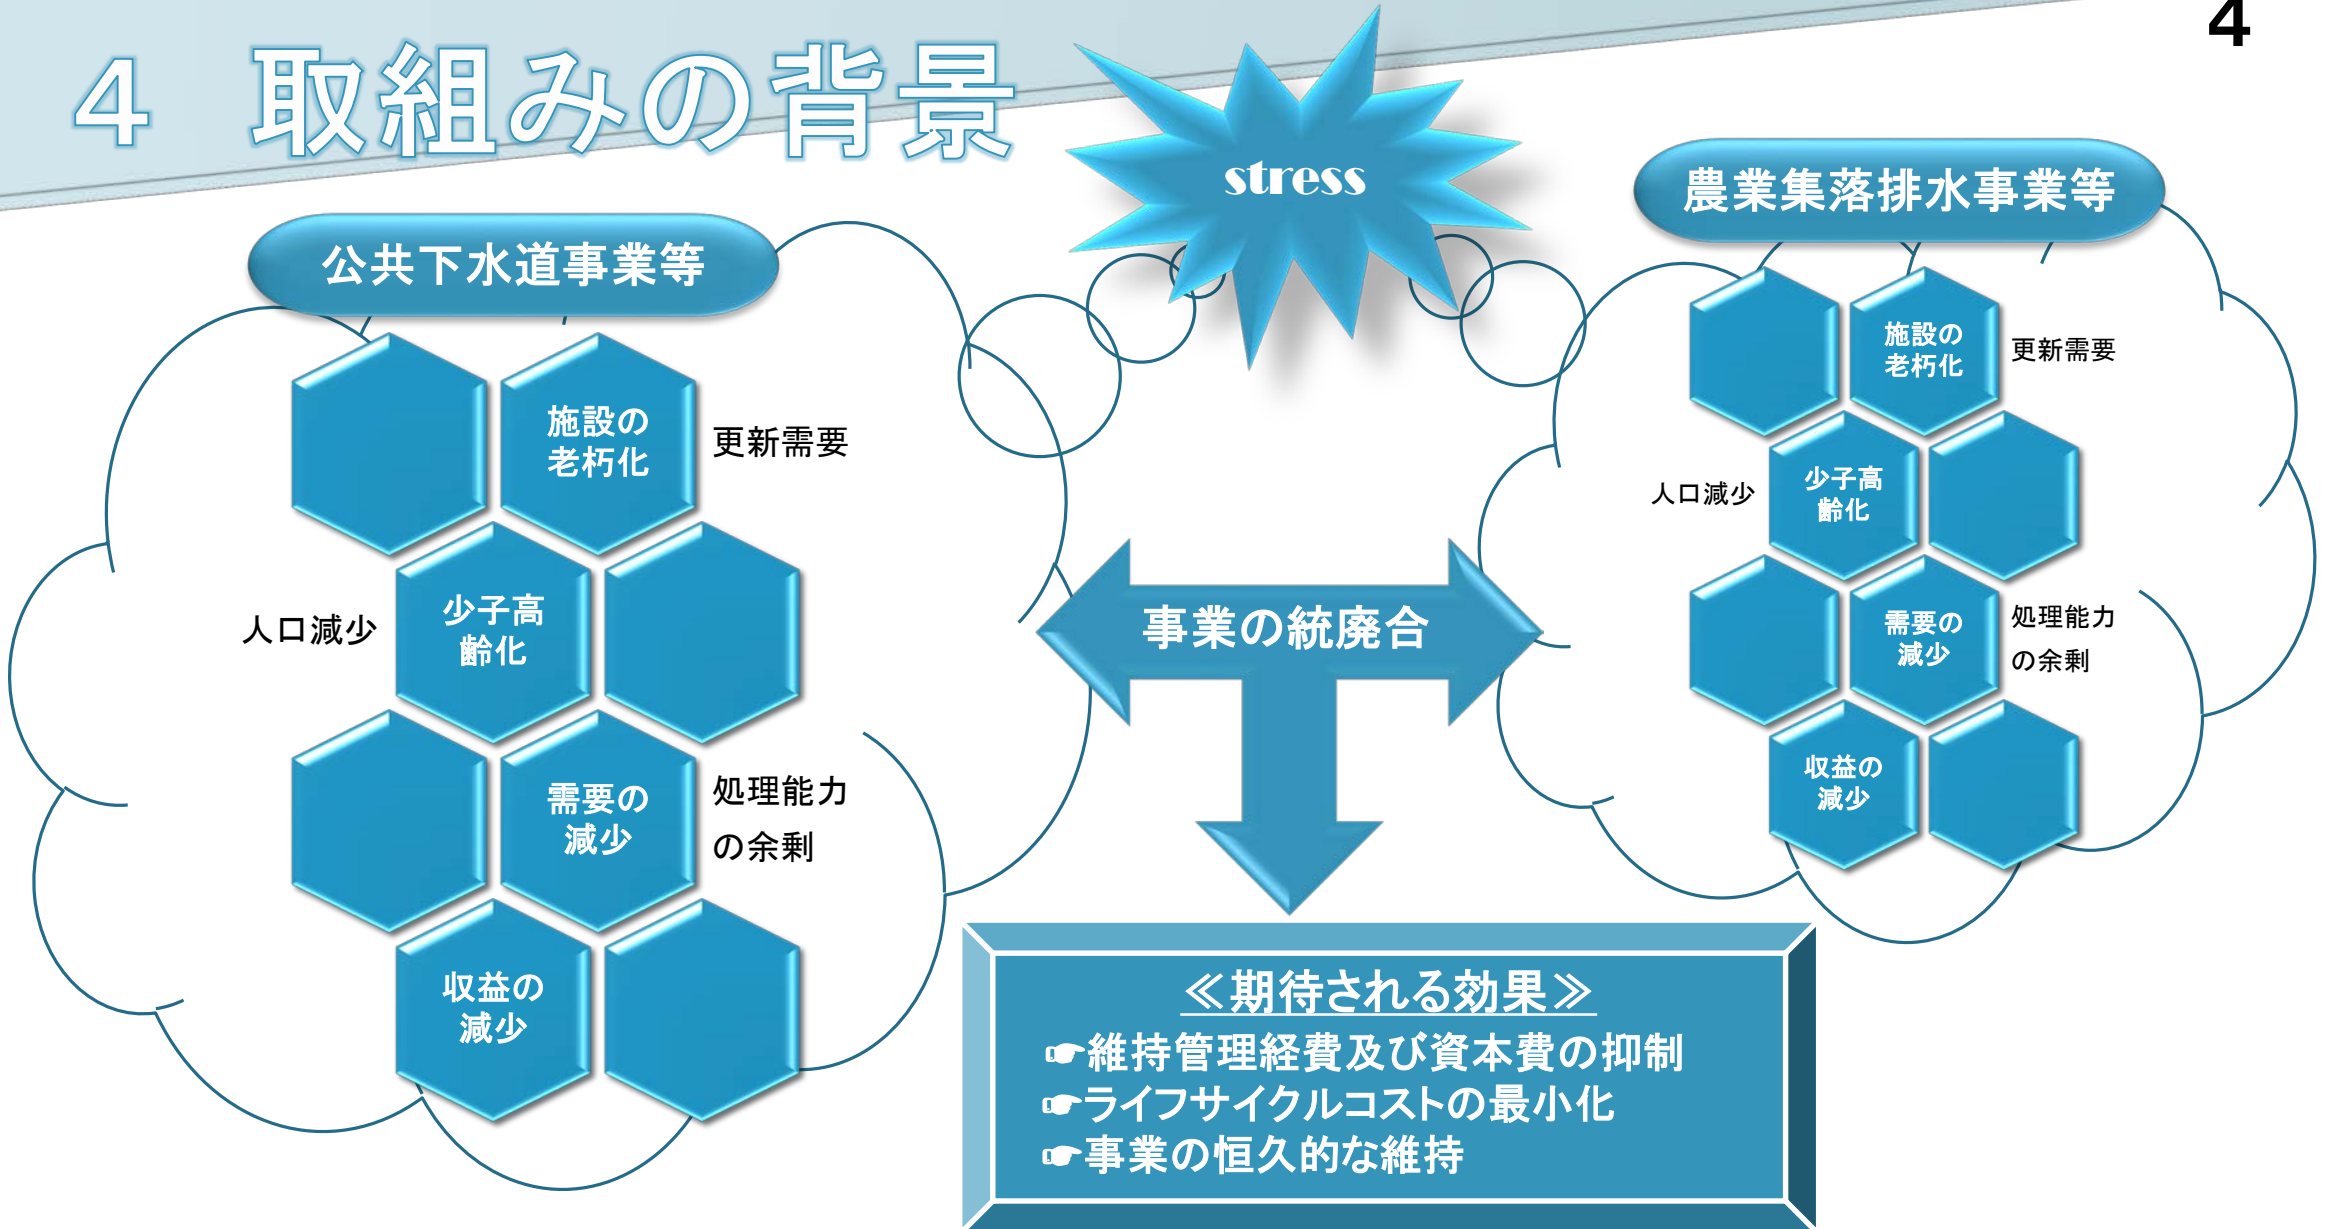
4

4　取組みの背景

stress

公共下水道事業等

施設の老朽化

更新需要

人口減少

少子高齢化

需要の減少

処理能力の余剰

収益の減少

事業の統廃合

農業集落排水事業等

施設の老朽化

更新需要

人口減少

少子高齢化

需要の減少

処理能力の余剰

収益の減少

≪期待される効果≫
☛維持管理経費及び資本費の抑制
☛ライフサイクルコストの最小化
☛事業の恒久的な維持